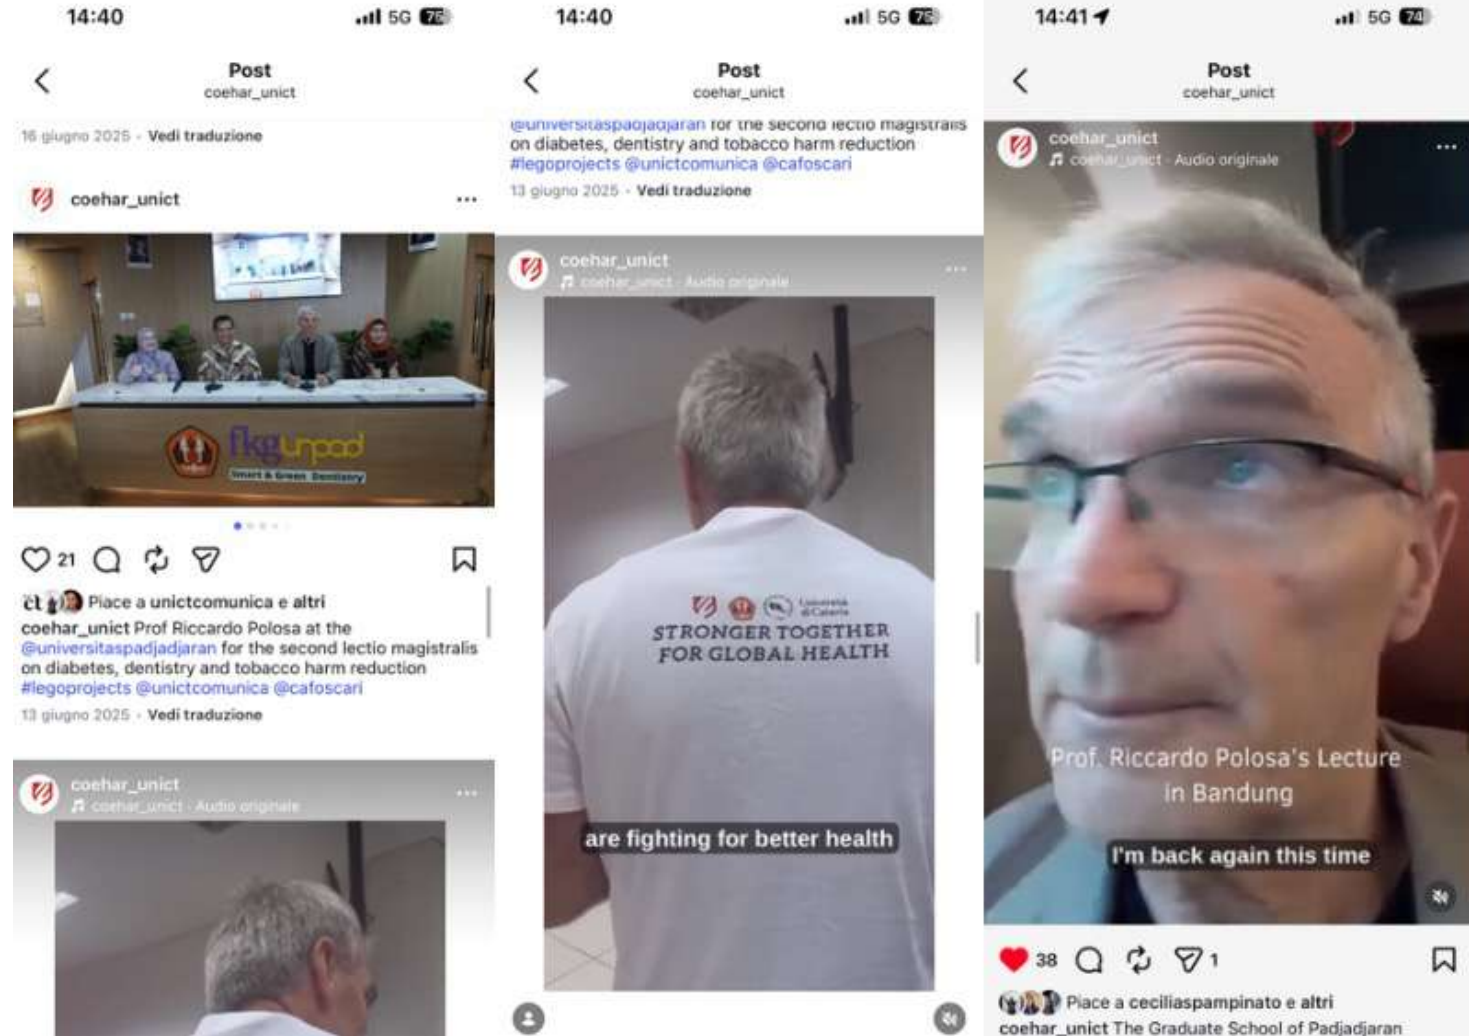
14:40

5G 76

Post
coehar_unict

16 giugno 2025 · Vedi traduzione

coehar_unict ...

fkg unpad
Smart & Green Dentistry

21

Piace a unictcomunica e altri

coehar_unict Prof Riccardo Polosa at the @universitaspadjadjaran for the second lectio magistralis on diabetes, dentistry and tobacco harm reduction #legoprojects @unictcomunica @cafoscari

13 giugno 2025 · Vedi traduzione

coehar_unict ...
coehar_unict · Audio originale

14:40

5G 76

Post
coehar_unict

@universitaspadjadjaran for the second lectio magistralis on diabetes, dentistry and tobacco harm reduction #legoprojects @unictcomunica @cafoscari

13 giugno 2025 · Vedi traduzione

coehar_unict ...
coehar_unict · Audio originale

STRONGER TOGETHER FOR GLOBAL HEALTH

are fighting for better health

14:41

5G 74

Post
coehar_unict

coehar_unict ...
coehar_unict · Audio originale

Prof. Riccardo Polosa's Lecture in Bandung

I'm back again this time

38 1

Piace a ceciliaspampinato e altri

coehar_unict The Graduate School of Padjadjaran